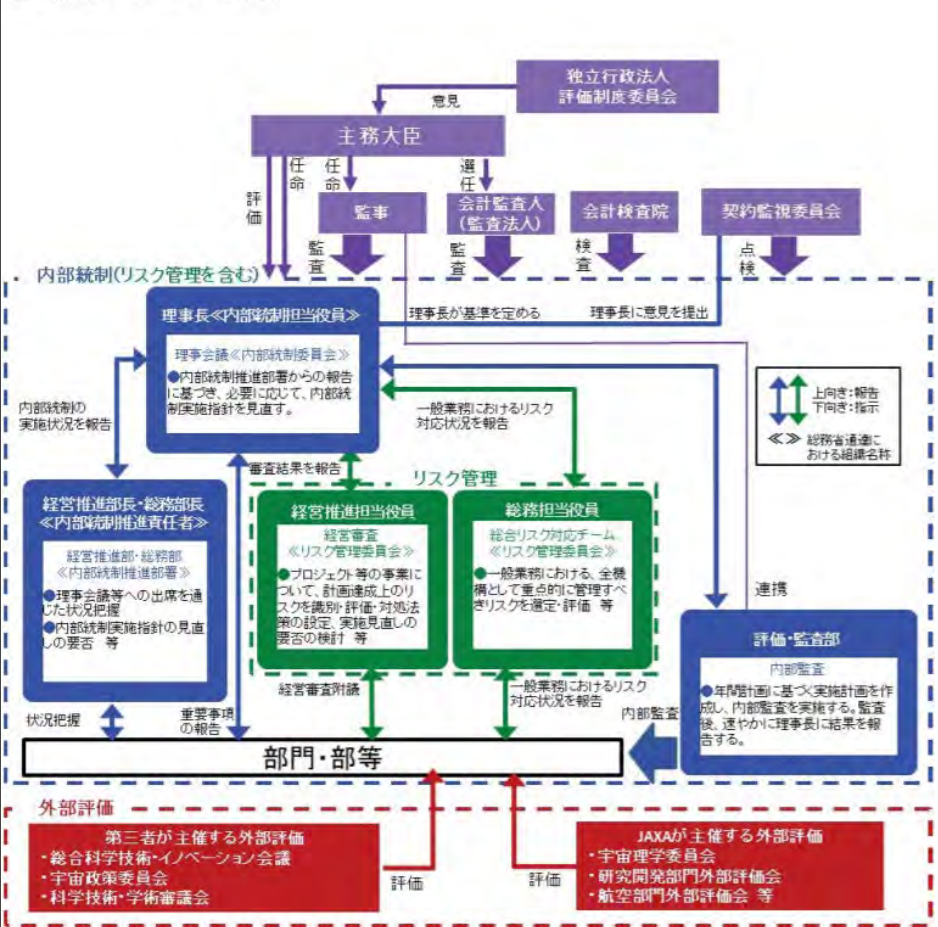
独立行政法人
評価制度委員会

意見

主務大臣

評価

任命

任命

選任

監事

会計監査人
（監査法人）

会計検査院

契約監視委員会

監査

監査

検査

点検

内部統制(リスク管理を含む)

理事長≪内部統制担当役員≫

理事会議≪内部統制委員会≫

●内部統制推進部署からの報告に基づき、必要に応じて、内部統制実施指針を見直す。

理事長が基準を定める

理事長に意見を提出

内部統制の実施状況を報告

一般業務におけるリスク対応状況を報告

上向き：報告
下向き：指示

≪≫ 総務省通達における組織名称

審査結果を報告

リスク管理

経営推進部長・総務部長
≪内部統制推進責任者≫

経営推進部・総務部
≪内部統制推進部署≫

●理事会議等への出席を通じた状況把握
●内部統制実施指針の見直しの要否 等

経営推進担当役員

経営審査
≪リスク管理委員会≫

●プロジェクト等の事業について、計画達成上のリスクを識別・評価・対処法策の設定、実施見直しの要否の検討 等

総務担当役員

総合リスク対応チーム
≪リスク管理委員会≫

●一般業務における、全機構として重点的に管理すべきリスクを選定・評価 等

連携

評価・監査部

内部監査

●年間計画に基づく実施計画を作成し、内部監査を実施する。監査後、速やかに理事長に結果を報告する。

経営審査附議

一般業務におけるリスク対応状況を報告

内部監査

状況把握

重要事項の報告

部門・部等

外部評価

第三者が主催する外部評価
・総合科学技術・イノベーション会議
・宇宙政策委員会
・科学技術・学術審議会

評価

評価

JAXAが主催する外部評価
・宇宙理学委員会
・研究開発部門外部評価会
・航空部門外部評価会 等